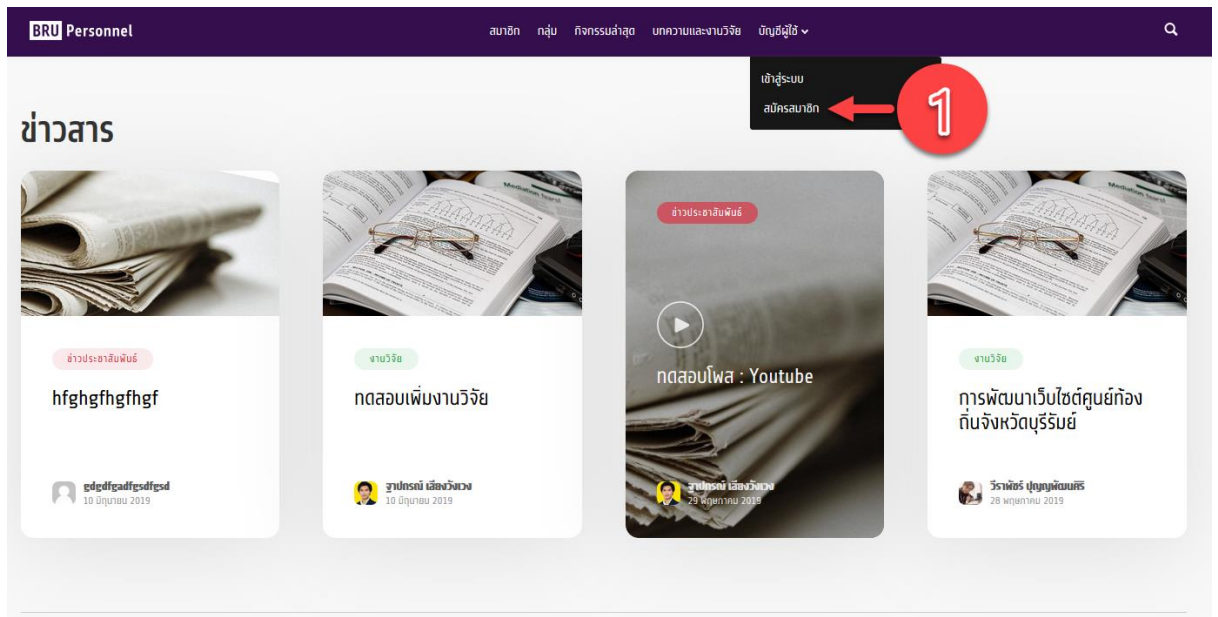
BRU Personnel

สมาชิก กลุ่ม กิจกรรมล่าสุด บทความและงานวิจัย บัญชีผู้ใช้

เข้าสู่ระบบ
สมัครสมาชิก

1

ข่าวสาร

ข่าวประชาสัมพันธ์
hfghgfhgfhgf
gdgdfgadfgsdfgsd
10 มิถุนายน 2019

งานวิจัย
ทดสอบเพิ่มงานวิจัย
ฐาปกรณ์ เลียงวังเวง
10 มิถุนายน 2019

ข่าวประชาสัมพันธ์
ทดสอบโพส : Youtube
ฐาปกรณ์ เลียงวังเวง
29 พฤษภาคม 2019

งานวิจัย
การพัฒนาเว็บไซต์ศูนย์ท้องถิ่นจังหวัดบุรีรัมย์
วิราพัชร์ ปุญญพัฒนศิริ
28 พฤษภาคม 2019